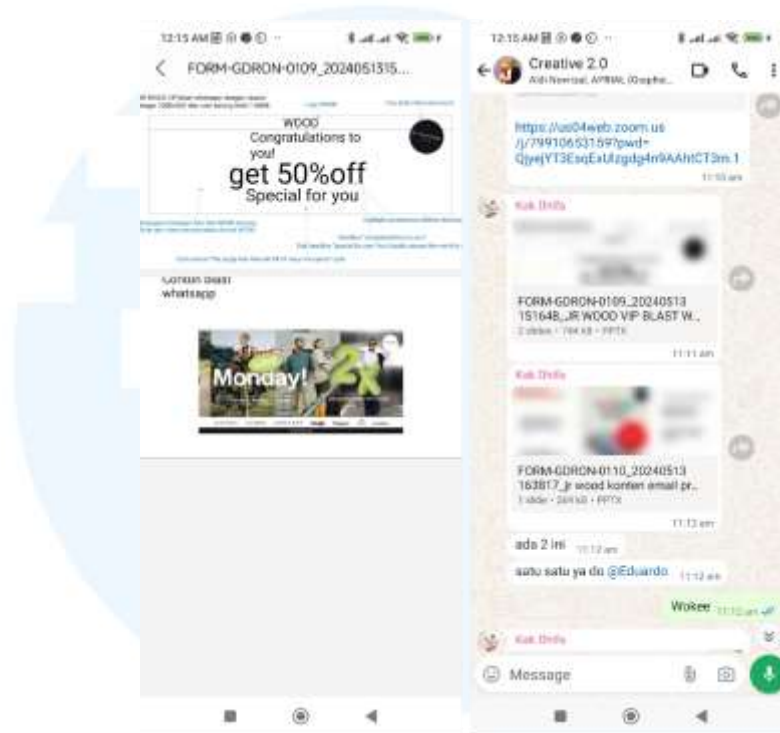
12:15 AM

FORM-GDRON-0109_2024051315...

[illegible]

WOOD

Congratulations to you!

get 50%off

Special for you

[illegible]

Contoh blast whatsapp

Monday!

2X

12:15 AM

Creative 2.0

Aldi Nasrizal, APRIAL, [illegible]

https://us04web.zoom.us/j/79910653159?pwd=QjyejYT3EsqExUlzgdg4n9AAhtCT3m.1

11:10 am

Kak Dhifa

FORM-GDRON-0109_20240513 151648_JR WOOD VIP BLAST W...

2 slides • 794 kB • PPTX

11:11 am

Kak Dhifa

FORM-GDRON-0110_20240513 163817_jr wood konten email pr...

1 slide • 269 kB • PPTX

11:12 am

ada 2 ini 11:12 am

satu satu ya du @Eduardo 11:12 am

Wokee 11:12 am

Kak Dhifa

Message